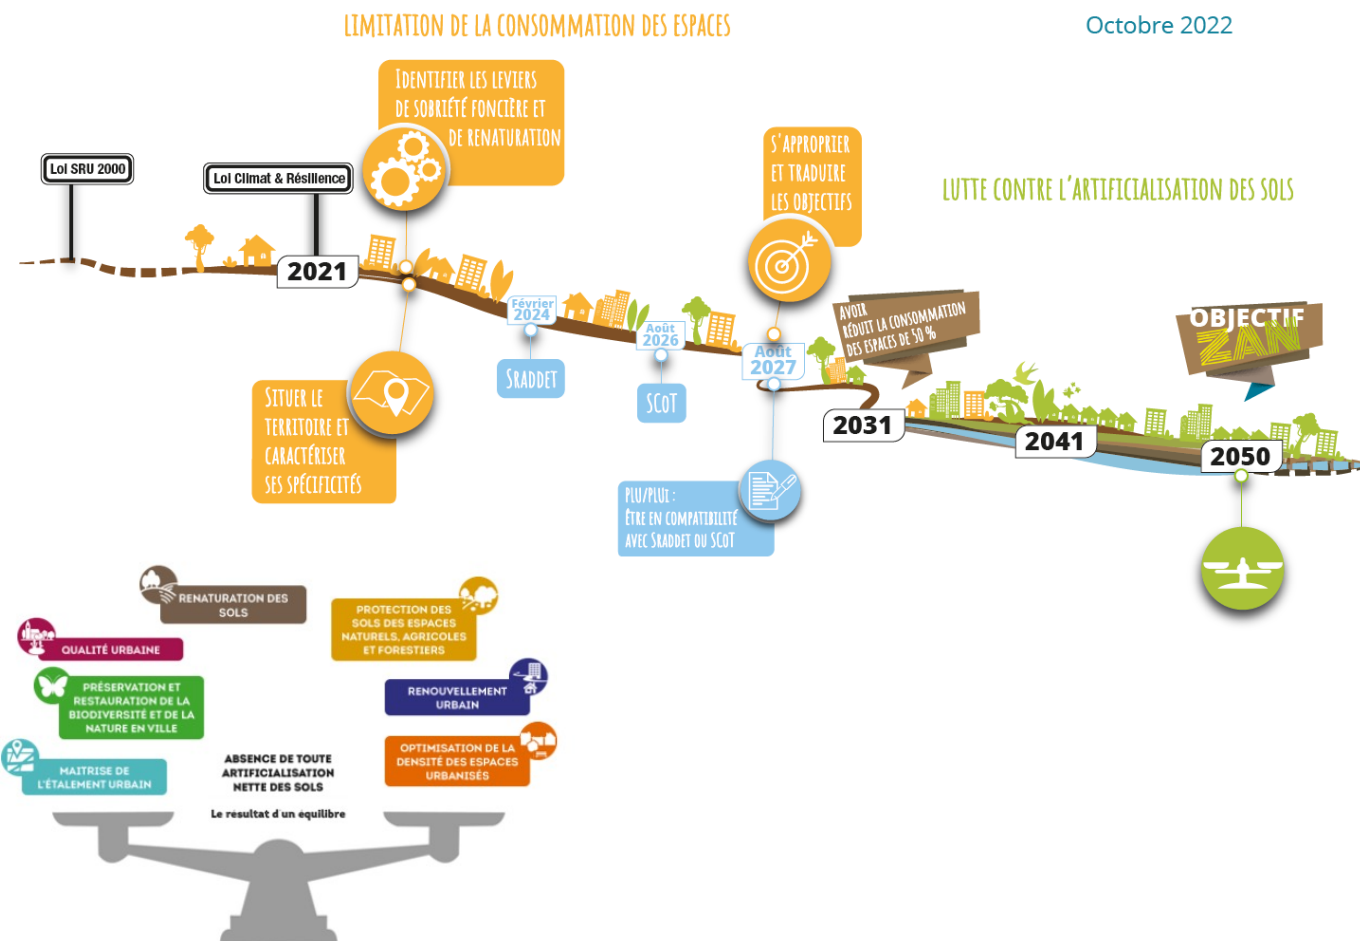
LIMITATION DE LA CONSOMMATION DES ESPACES

Octobre 2022

Loi SRU 2000

Loi Climat & Résilience

2021

IDENTIFIER LES LEVIERS DE SOBRIÉTÉ FONCIÈRE ET DE RENATURATION

SITUER LE TERRITOIRE ET CARACTÉRISER SES SPÉCIFICITÉS

Février 2024

SRADDET

Août 2026

SCoT

S'APPROPRIER ET TRADUIRE LES OBJECTIFS

Août 2027

PLU/PLUI : ÊTRE EN COMPATIBILITÉ AVEC SRADDET OU SCOT

AVOIR RÉDUIT LA CONSOMMATION DES ESPACES DE 50 %

LUTTE CONTRE L'ARTIFICIALISATION DES SOLS

2031

2041

2050

OBJECTIF ZAN

RENATURATION DES SOLS

QUALITÉ URBAINE

PRÉSERVATION ET RESTAURATION DE LA BIODIVERSITÉ ET DE LA NATURE EN VILLE

MAITRISE DE L'ÉTALEMENT URBAIN

PROTECTION DES SOLS DES ESPACES NATURELS, AGRICOLES ET FORESTIERS

RENOUVELLEMENT URBAIN

OPTIMISATION DE LA DENSITÉ DES ESPACES URBANISÉS

ABSENCE DE TOUTE ARTIFICIALISATION NETTE DES SOLS

Le résultat d'un équilibre